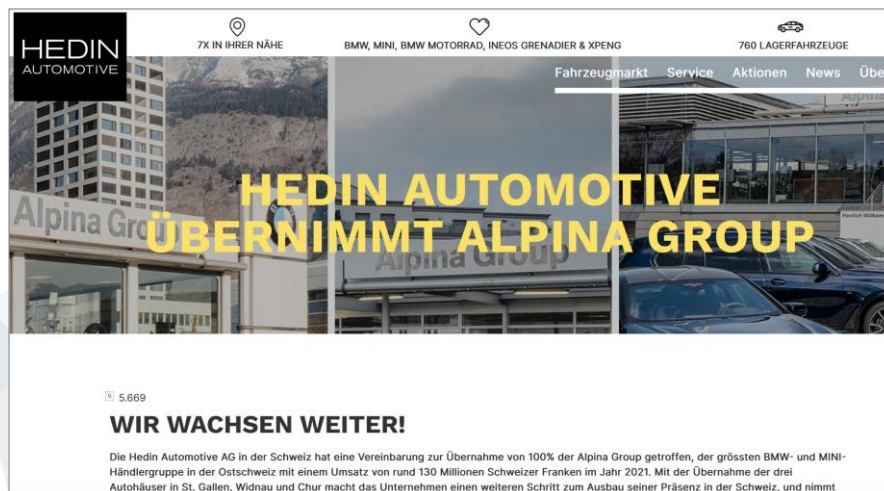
HEDIN AUTOMOTIVE

7X IN IHRER NÄHE

BMW, MINI, BMW MOTORRAD, INEOS GRENADIER & XPENG

760 LAGERFAHRZEUGE

Fahrzeugmarkt Service Aktionen News Übe

Alpina Grou

Alpina Group

HEDIN AUTOMOTIVE ÜBERNIMMT ALPINA GROUP

5.669

WIR WACHSEN WEITER!

Die Hedin Automotive AG in der Schweiz hat eine Vereinbarung zur Übernahme von 100% der Alpina Group getroffen, der grössten BMW- und MINI-Händlergruppe in der Ostschweiz mit einem Umsatz von rund 130 Millionen Schweizer Franken im Jahr 2021. Mit der Übernahme der drei Autohäuser in St. Gallen, Widnau und Chur macht das Unternehmen einen weiteren Schritt zum Ausbau seiner Präsenz in der Schweiz, und nimmt